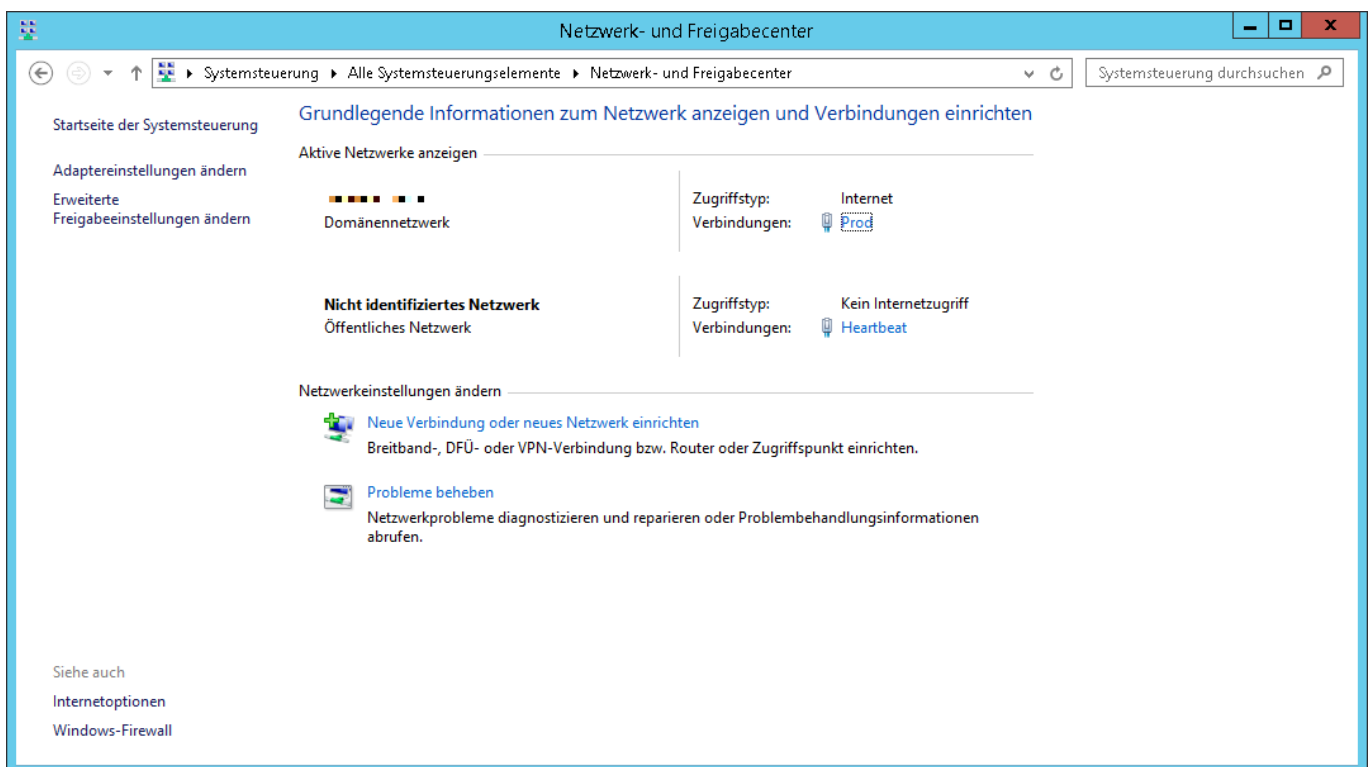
Netzwerk- und Freigabecenter

Systemsteuerung ▸ Alle Systemsteuerungselemente ▸ Netzwerk- und Freigabecenter

Systemsteuerung durchsuchen

Startseite der Systemsteuerung

Adaptereinstellungen ändern

Erweiterte Freigabeeinstellungen ändern

Grundlegende Informationen zum Netzwerk anzeigen und Verbindungen einrichten

Aktive Netzwerke anzeigen

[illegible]
Domänennetzwerk

Zugriffstyp: Internet
Verbindungen: Prod

Nicht identifiziertes Netzwerk
Öffentliches Netzwerk

Zugriffstyp: Kein Internetzugriff
Verbindungen: Heartbeat

Netzwerkeinstellungen ändern

Neue Verbindung oder neues Netzwerk einrichten
Breitband-, DFÜ- oder VPN-Verbindung bzw. Router oder Zugriffspunkt einrichten.

Probleme beheben
Netzwerkprobleme diagnostizieren und reparieren oder Problembehandlungsinformationen abrufen.

Siehe auch
Internetoptionen
Windows-Firewall